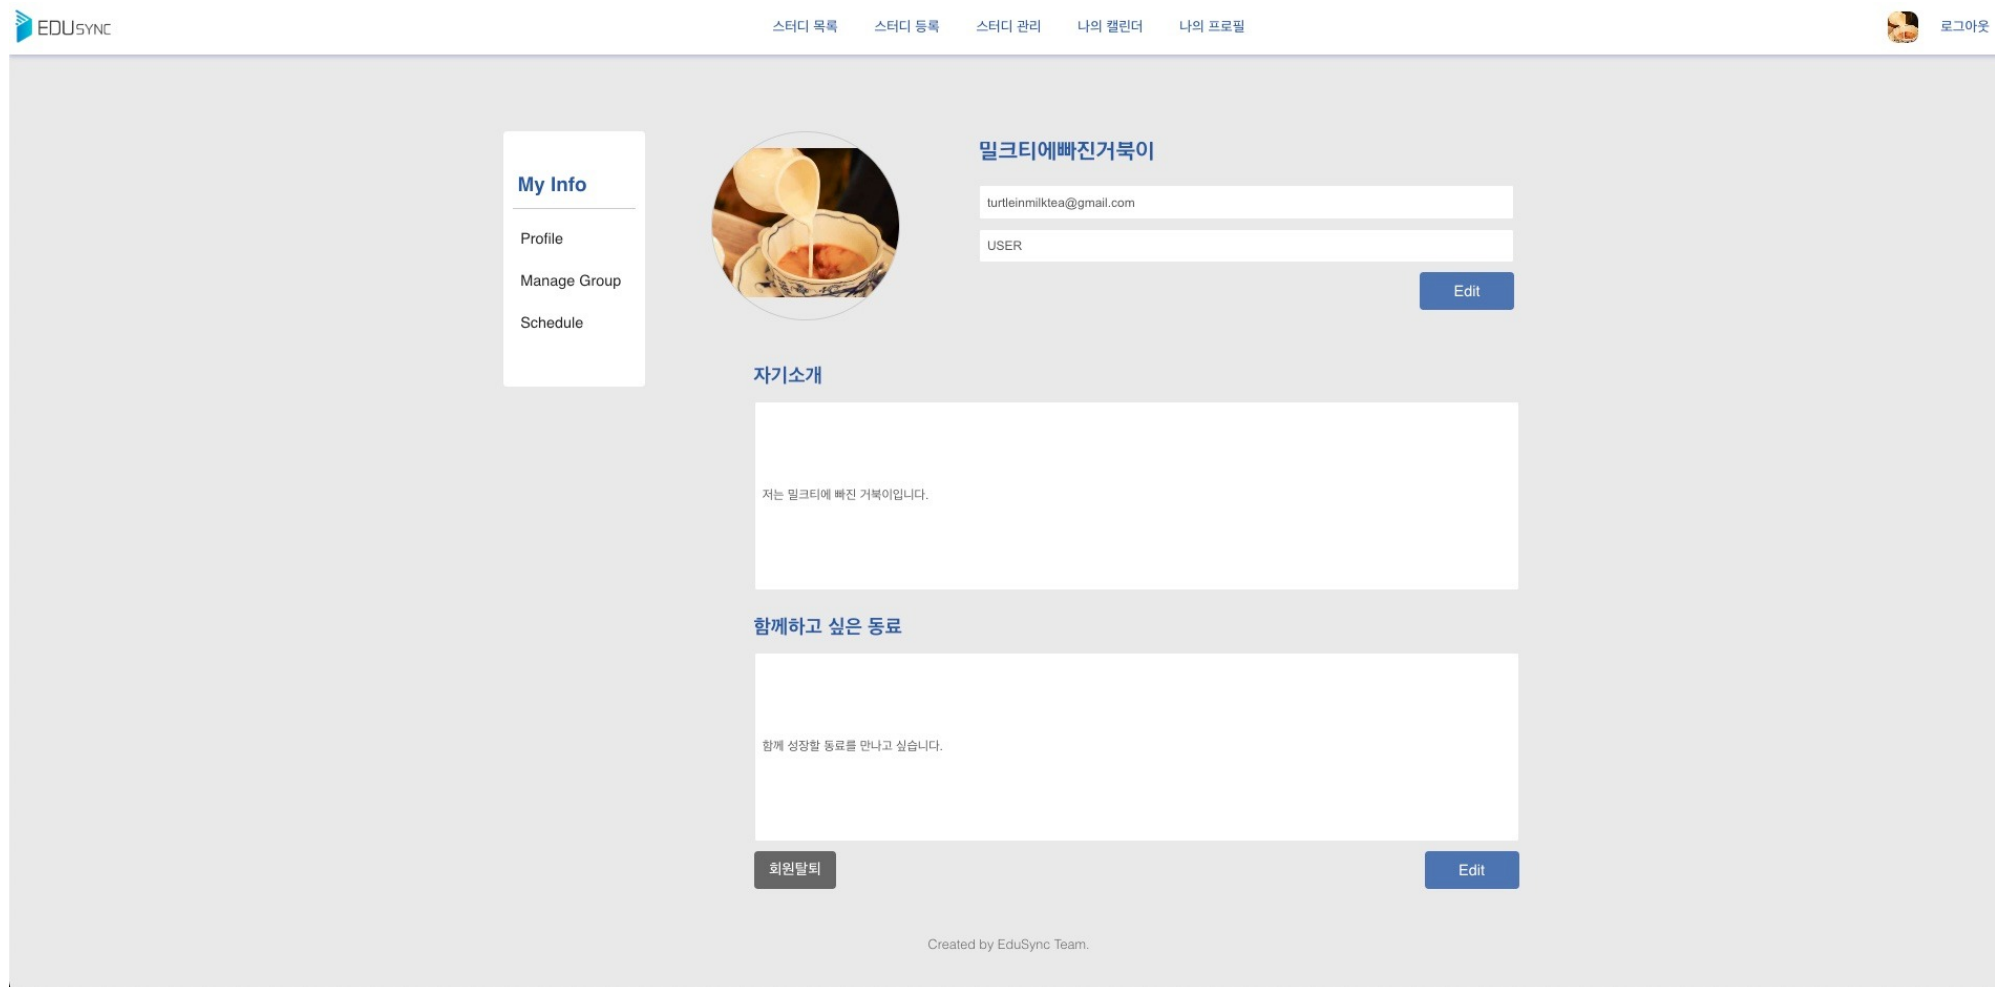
EDUSYNC

스터디 목록 스터디 등록 스터디 관리 나의 캘린더 나의 프로필

로그아웃

My Info

Profile

Manage Group

Schedule

밀크티에빠진거북이

turtleinmilktea@gmail.com

USER

Edit

자기소개

저는 밀크티에 빠진 거북이입니다.

함께하고 싶은 동료

함께 성장할 동료를 만나고 싶습니다.

회원탈퇴

Edit

Created by EduSync Team.